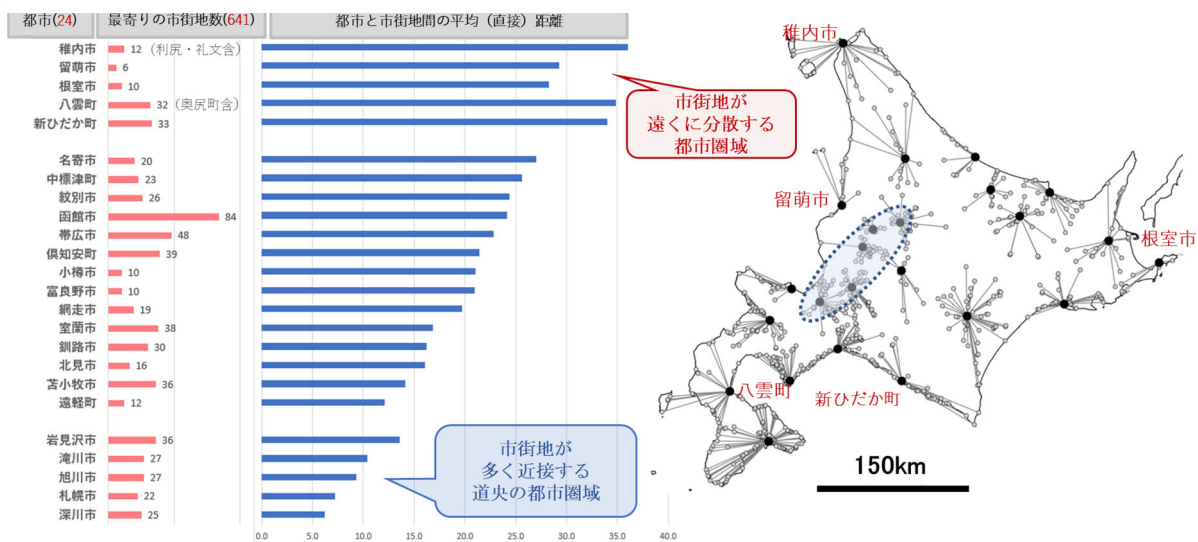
| 都市(24) | 最寄りの市街地数(641) | 都市と市街地間の平均（直接）距離 |
|---|---|---|
| 稚内市 | 12（利尻・礼文含） | |
| 留萌市 | 6 | |
| 根室市 | 10 | |
| 八雲町 | 32（奥尻町含） | |
| 新ひだか町 | 33 | |
| 名寄市 | 20 | |
| 中標津町 | 23 | |
| 紋別市 | 26 | |
| 函館市 | 84 | |
| 帯広市 | 48 | |
| 倶知安町 | 39 | |
| 小樽市 | 10 | |
| 富良野市 | 10 | |
| 網走市 | 19 | |
| 室蘭市 | 38 | |
| 釧路市 | 30 | |
| 北見市 | 16 | |
| 苫小牧市 | 36 | |
| 遠軽町 | 12 | |
| 岩見沢市 | 36 | |
| 滝川市 | 27 | |
| 旭川市 | 27 | |
| 札幌市 | 22 | |
| 深川市 | 25 | |

0.0 5.0 10.0 15.0 20.0 25.0 30.0 35.0 40.0

市街地が
遠くに分散する
都市圏域

市街地が
多く近接する
道央の都市圏域

稚内市
留萌市
根室市
八雲町
新ひだか町
150km